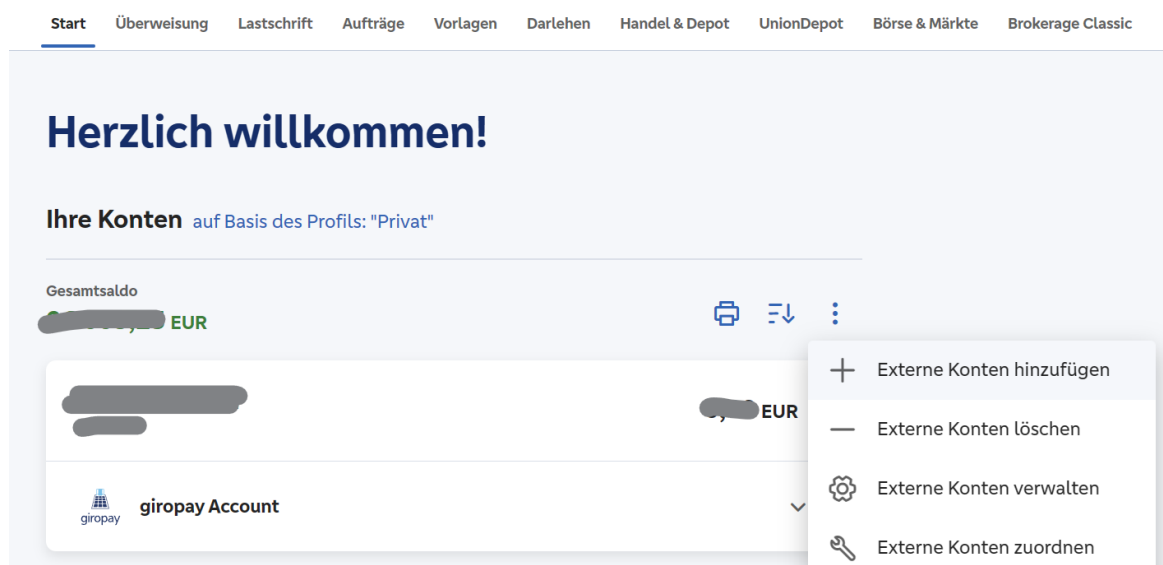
Start Überweisung Lastschrift Aufträge Vorlagen Darlehen Handel & Depot UnionDepot Börse & Märkte Brokerage Classic

Herzlich willkommen!

Ihre Konten auf Basis des Profils: "Privat"

Gesamtsaldo
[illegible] EUR

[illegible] EUR

giropay
giropay Account

Externe Konten hinzufügen
Externe Konten löschen
Externe Konten verwalten
Externe Konten zuordnen